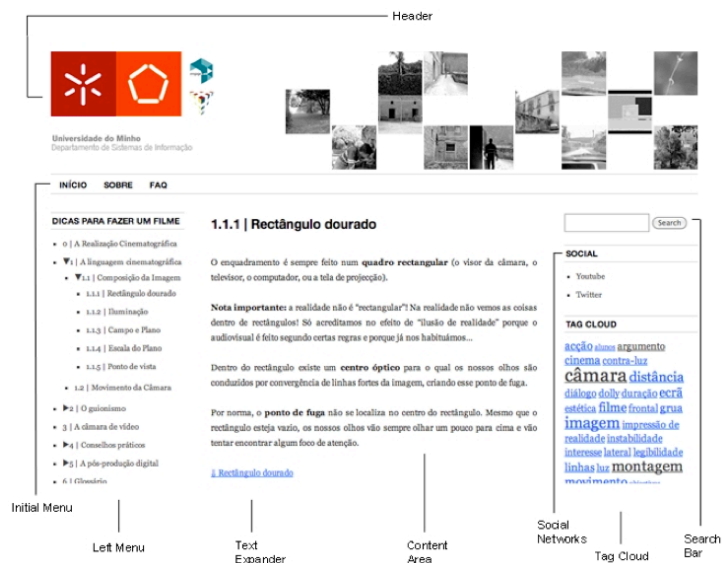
Header

Universidade do Minho
Departamento de Sistemas de Informação

INÍCIO SOBRE FAQ

DICAS PARA FAZER UM FILME

- 0 | A Realização Cinematográfica
- ▼1 | A linguagem cinematográfica
  - ▼1.1 | Composição da Imagem
    - 1.1.1 | Rectângulo dourado
    - 1.1.2 | Iluminação
    - 1.1.3 | Campo e Plano
    - 1.1.4 | Escala do Plano
    - 1.1.5 | Ponto de vista
  - 1.2 | Movimento da Câmara
- ▶2 | O guionismo
- 3 | A câmara de vídeo
- ▶4 | Conselhos práticos
- ▶5 | A pós-produção digital
- 6 | Glossário

1.1.1 | Rectângulo dourado

O enquadramento é sempre feito num **quadro rectangular** (o visor da câmara, o televisor, o computador, ou a tela de projecção).

**Nota importante:** a realidade não é "rectangular"! Na realidade não vemos as coisas dentro de rectângulos! Só acreditamos no efeito de "ilusão de realidade" porque o audiovisual é feito segundo certas regras e porque já nos habituámos...

Dentro do rectângulo existe um **centro óptico** para o qual os nossos olhos são conduzidos por convergência de linhas fortes da imagem, criando esse ponto de fuga.

Por norma, o **ponto de fuga** não se localiza no centro do rectângulo. Mesmo que o rectângulo esteja vazio, os nossos olhos vão sempre olhar um pouco para cima e vão tentar encontrar algum foco de atenção.

↓ Rectângulo dourado

Search

SOCIAL
- Youtube
- Twitter

TAG CLOUD
acção alunos argumento cinema contra-luz câmara distância diálogo dolly duração ecrã estética filme frontal grua imagem impressão de realidade instabilidade interesse lateral legibilidade linhas luz montagem movimento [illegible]

Initial Menu
Left Menu
Text Expander
Content Area
Social Networks
Tag Cloud
Search Bar